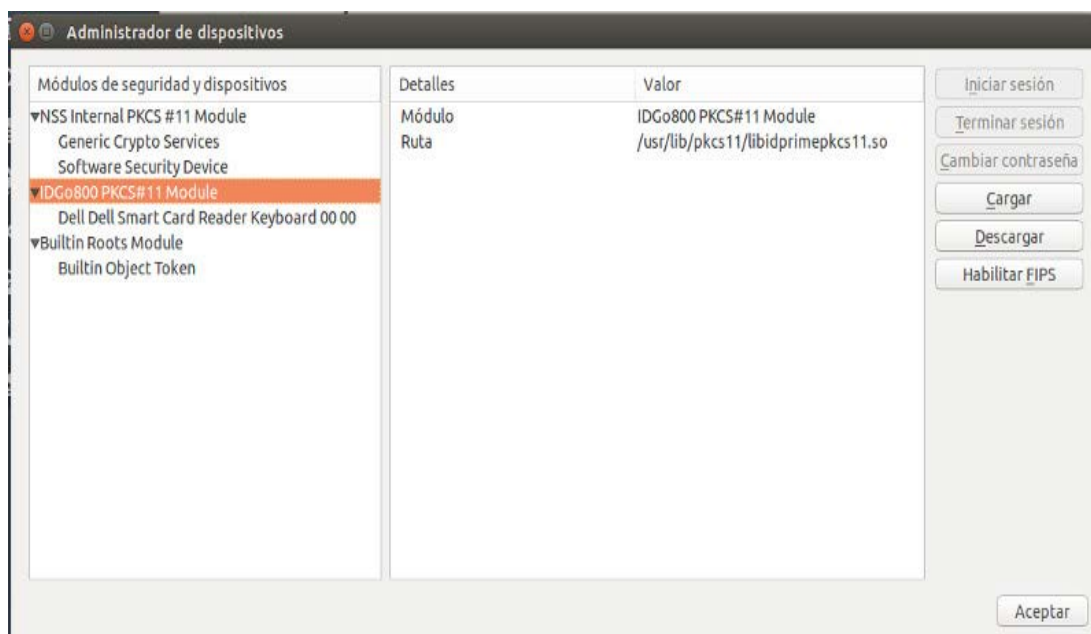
Administrador de dispositivos

| Módulos de seguridad y dispositivos |
|---|
| ▾NSS Internal PKCS #11 Module |
| Generic Crypto Services |
| Software Security Device |
| ▾IDGo800 PKCS#11 Module |
| Dell Dell Smart Card Reader Keyboard 00 00 |
| ▾Builtin Roots Module |
| Builtin Object Token |

| Detalles | Valor |
|---|---|
| Módulo | IDGo800 PKCS#11 Module |
| Ruta | /usr/lib/pkcs11/libidprimepkcs11.so |

Iniciar sesión
Terminar sesión
Cambiar contraseña
Cargar
Descargar
Habilitar FIPS

Aceptar